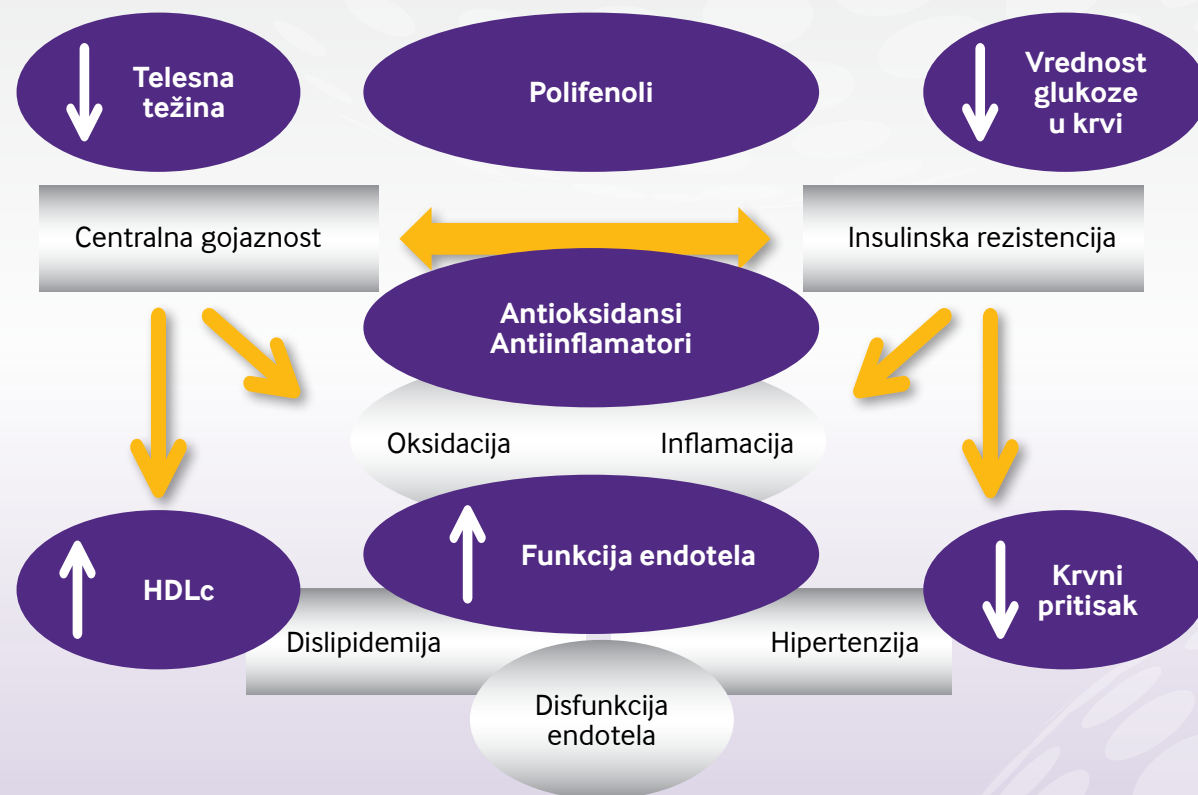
Telesna težina

Polifenoli

Vrednost glukoze u krvi

Centralna gojaznost

Insulinska rezistencija

Antioksidansi Antiinflamatori

Oksidacija

Inflamacija

HDLc

Funkcija endotela

Krvni pritisak

Dislipidemija

Hipertenzija

Disfunkcija endotela